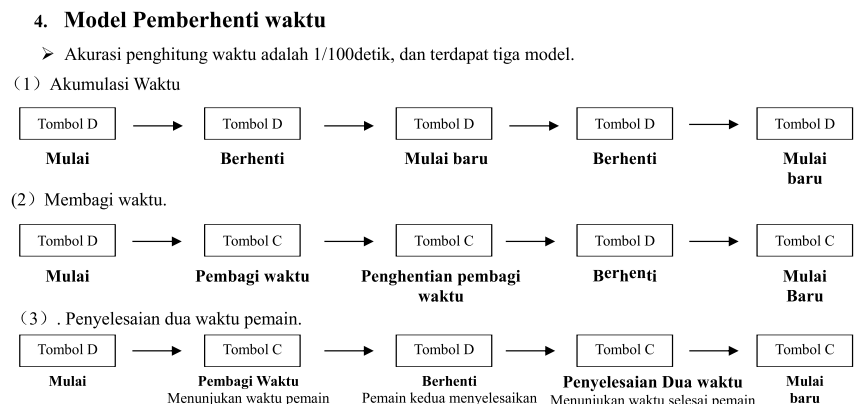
4. **Model Pemberhenti waktu**

➢ Akurasi penghitung waktu adalah 1/100detik, dan terdapat tiga model.

（1）Akumulasi Waktu

Tombol D → Tombol D → Tombol D → Tombol D → Tombol D

**Mulai** **Berhenti** **Mulai baru** **Berhenti** **Mulai baru**

(2）Membagi waktu.

Tombol D → Tombol C → Tombol C → Tombol D → Tombol C

**Mulai** **Pembagi waktu** **Penghentian pembagi waktu** **Berhenti** **Mulai Baru**

（3）. Penyelesaian dua waktu pemain.

Tombol D → Tombol C → Tombol D → Tombol C → Tombol C

**Mulai** **Pembagi Waktu** Menunjukan waktu pemain **Berhenti** Pemain kedua menyelesaikan **Penyelesaian Dua waktu** Menunjukan waktu selesai pemain **Mulai baru**